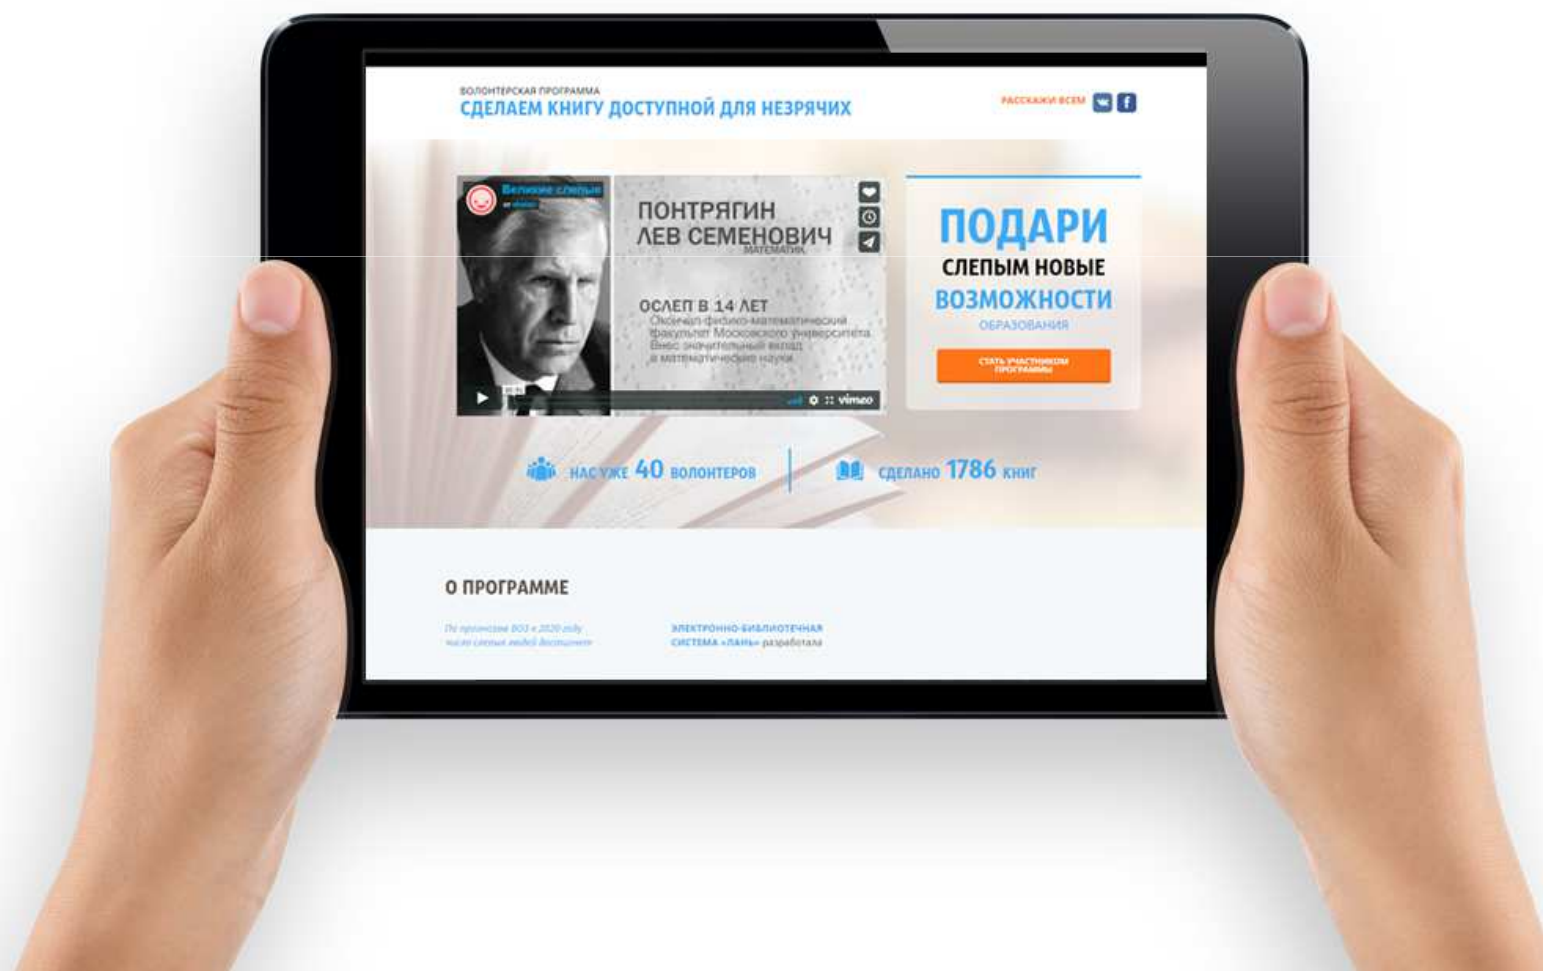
ВОЛОНТЕРСКАЯ ПРОГРАММА
СДЕЛАЕМ КНИГУ ДОСТУПНОЙ ДЛЯ НЕЗРЯЧИХ

РАССКАЖИ ВСЕМ

Великие слепые
от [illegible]

ПОНТРЯГИН
ЛЕВ СЕМЕНОВИЧ
МАТЕМАТИК

ОСЛЕП В 14 ЛЕТ
Окончил физико-математический факультет Московского университета. Внес значительный вклад в математические науки

vimeo

ПОДАРИ
СЛЕПЫМ НОВЫЕ
ВОЗМОЖНОСТИ
ОБРАЗОВАНИЯ

СТАТЬ УЧАСТНИКОМ ПРОГРАММЫ

НАС УЖЕ 40 ВОЛОНТЕРОВ

СДЕЛАНО 1786 КНИГ

О ПРОГРАММЕ

По прогнозам ВОЗ к 2020 году число слепых людей достигнет

ЭЛЕКТРОННО-БИБЛИОТЕЧНАЯ СИСТЕМА «ЛАНЬ» разработала